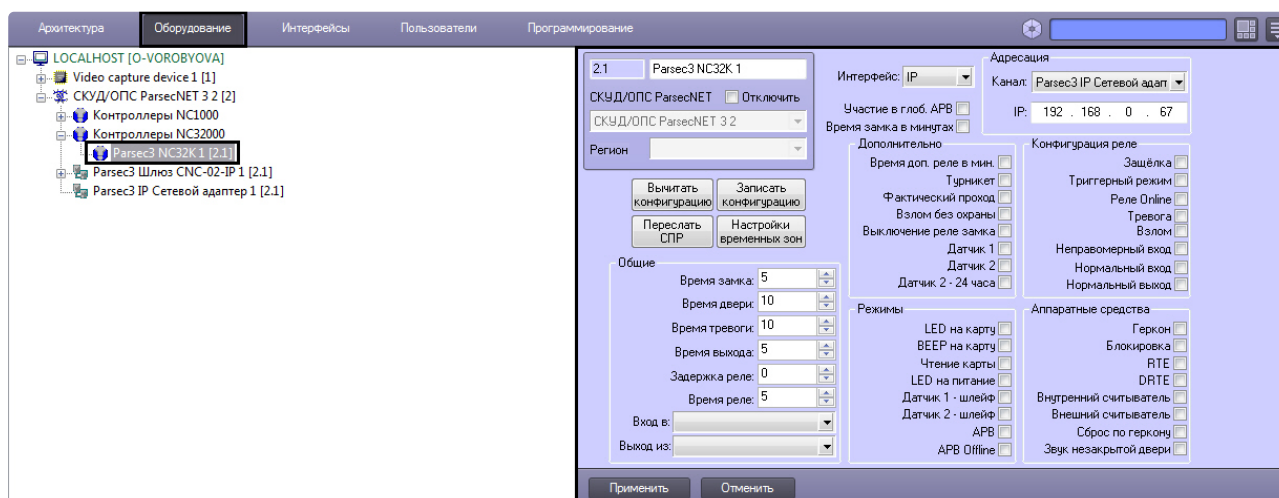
Архитектура Оборудование Интерфейсы Пользователи Программирование

LOCALHOST [O-VOROBYOVA]
Video capture device 1 [1]
СКУД/ОПС ParsecNET 3 2 [2]
Контроллеры NC1000
Контроллеры NC32000
Parsec3 NC32K 1 [2.1]
Parsec3 Шлюз CNC-02-IP 1 [2.1]
Parsec3 IP Сетевой адаптер 1 [2.1]

2.1 Parsec3 NC32K 1
СКУД/ОПС ParsecNET Отключить
СКУД/ОПС ParsecNET 3 2
Регион

Вычитать конфигурацию
Записать конфигурацию
Переслать СПР
Настройки временных зон

Интерфейс: IP
Участие в глоб. APB
Время замка в минутах

Адресация
Канал: Parsec3 IP Сетевой адапт
IP: 192 . 168 . 0 . 67

Общие
Время замка: 5
Время двери: 10
Время тревоги: 10
Время выхода: 5
Задержка реле: 0
Время реле: 5
Вход в:
Выход из:

Дополнительно
Время доп. реле в мин.
Турникет
Фактический проход
Взлом без охраны
Выключение реле замка
Датчик 1
Датчик 2
Датчик 2 - 24 часа

Конфигурация реле
Защёлка
Триггерный режим
Реле Online
Тревога
Взлом
Неправомерный вход
Нормальный вход
Нормальный выход

Режимы
LED на карту
BEEP на карту
Чтение карты
LED на питание
Датчик 1 - шлейф
Датчик 2 - шлейф
APB
APB Offline

Аппаратные средства
Геркон
Блокировка
RTE
DRTE
Внутренний считыватель
Внешний считыватель
Сброс по геркону
Звук незакрытой двери

Применить Отменить